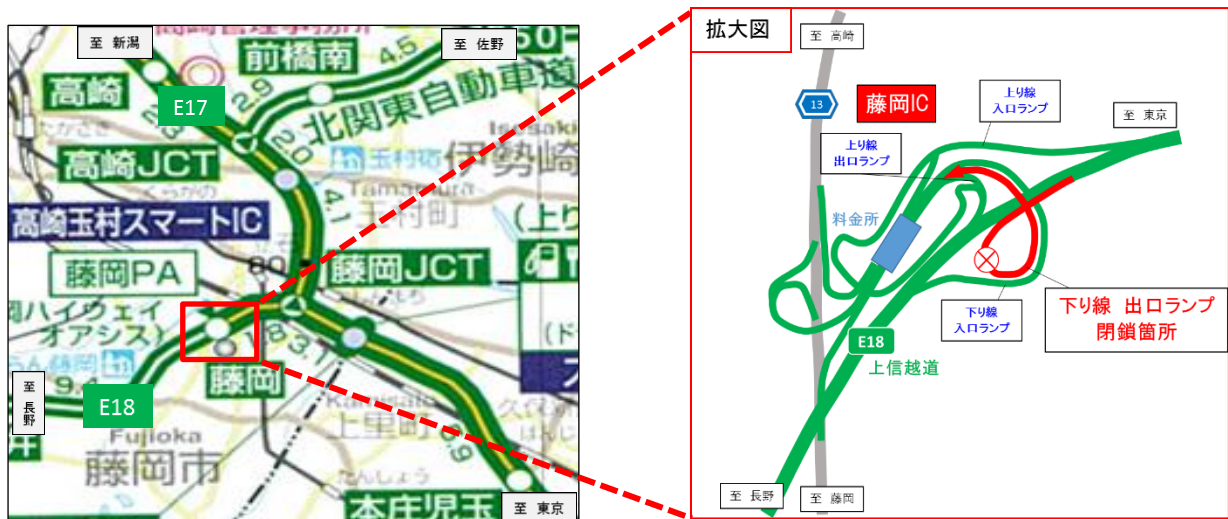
至 新潟
至 佐野
前橋南
4.5
高崎
E17
2.9
北関東自動車道
Isesaki
2.0
高崎JCT
玉村町
伊勢崎
Tamamura
4.1
高崎玉村スマートIC
玉村町
(上り
藤岡PA
80
藤岡JCT
ハイウェイ
オアシス)
(ド
至 長野
9.1
藤岡
18
3.7
E18
Fujioka
上里町
藤岡市
6.9
本庄児玉
至 東京

拡大図
至 高崎
13
藤岡IC
上り線 入口ランプ
至 東京
上り線 出口ランプ
料金所
下り線 入口ランプ
下り線 出口ランプ 閉鎖箇所
E18
上信越道
至 長野
至 藤岡